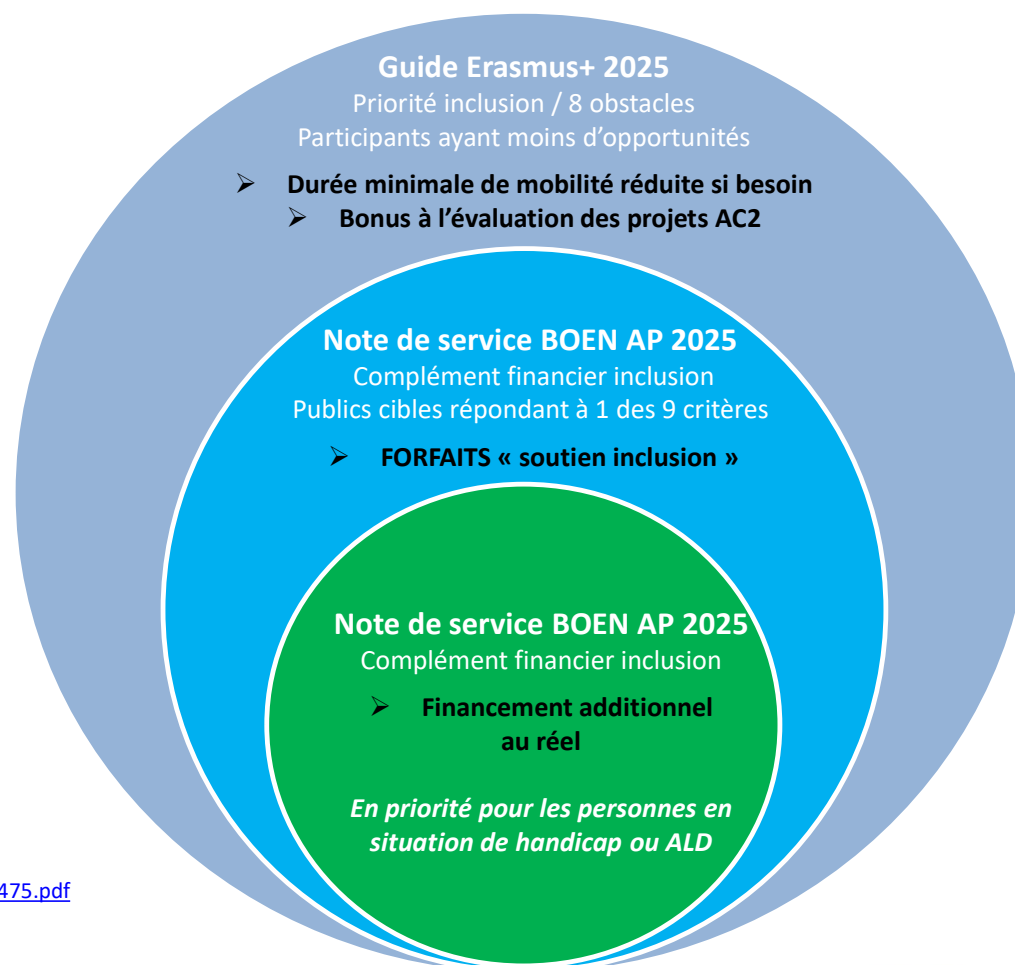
Guide Erasmus+ 2025
Priorité inclusion / 8 obstacles
Participants ayant moins d'opportunités

➢ Durée minimale de mobilité réduite si besoin
➢ Bonus à l'évaluation des projets AC2

Note de service BOEN AP 2025
Complément financier inclusion
Publics cibles répondant à 1 des 9 critères

➢ FORFAITS « soutien inclusion »

Note de service BOEN AP 2025
Complément financier inclusion

➢ Financement additionnel au réel

En priorité pour les personnes en situation de handicap ou ALD

475.pdf